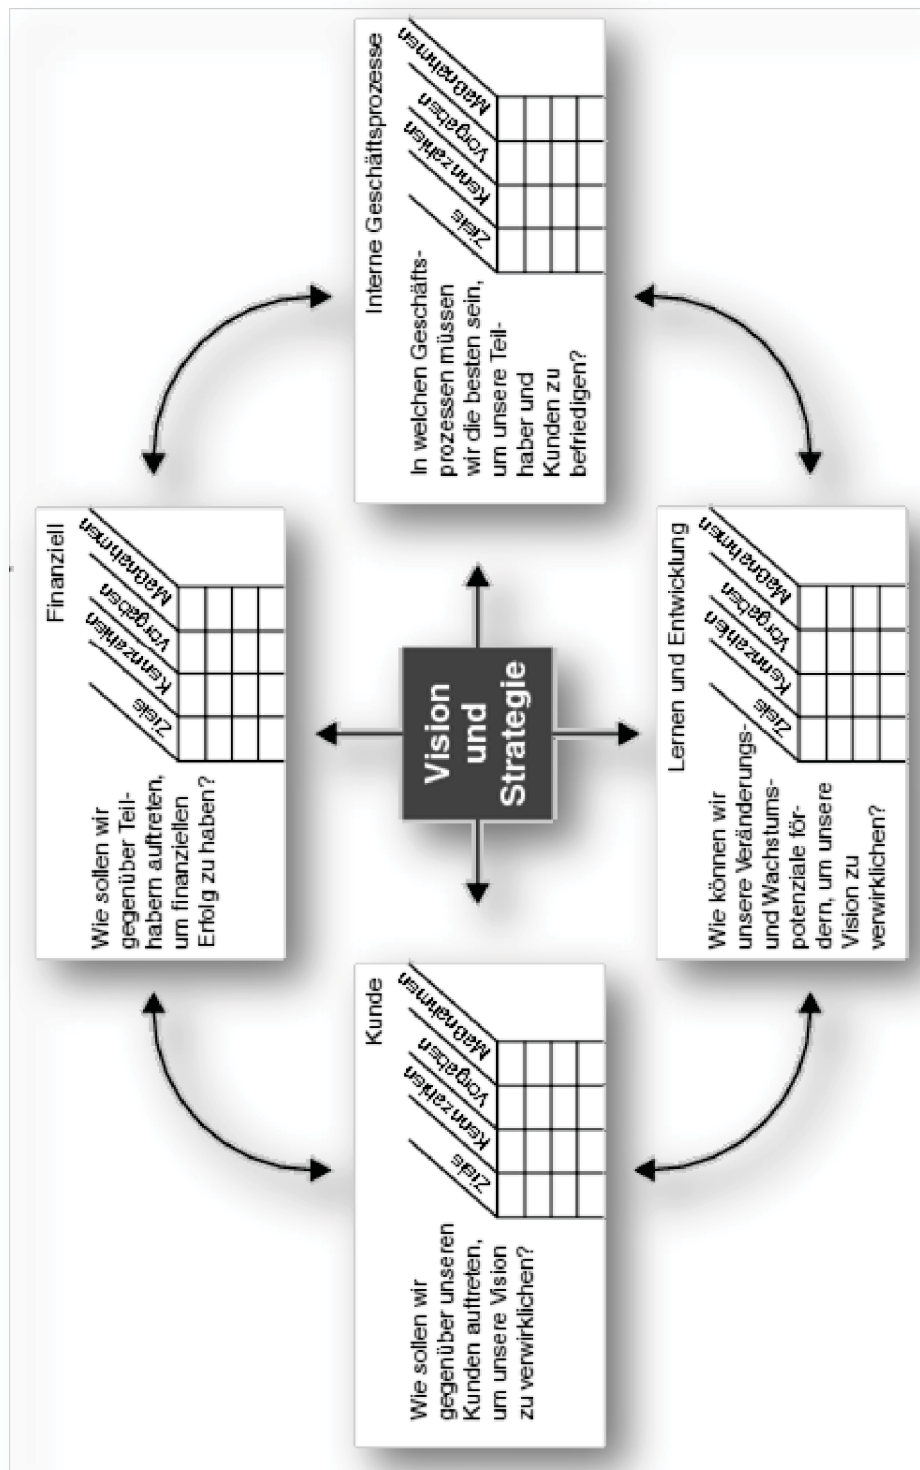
Finanziell

Wie sollen wir gegenüber Teilhabern auftreten, um finanziellen Erfolg zu haben?

Ziele
Kennzahlen
Vorgaben
Maßnahmen

Interne Geschäftsprozesse

In welchen Geschäftsprozessen müssen wir die besten sein, um unsere Teilhaber und Kunden zu befriedigen?

Ziele
Kennzahlen
Vorgaben
Maßnahmen

Vision und Strategie

Kunde

Wie sollen wir gegenüber unseren Kunden auftreten, um unsere Vision zu verwirklichen?

Ziele
Kennzahlen
Vorgaben
Maßnahmen

Lernen und Entwicklung

Wie können wir unsere Veränderungs- und Wachstumspotenziale fördern, um unsere Vision zu verwirklichen?

Ziele
Kennzahlen
Vorgaben
Maßnahmen